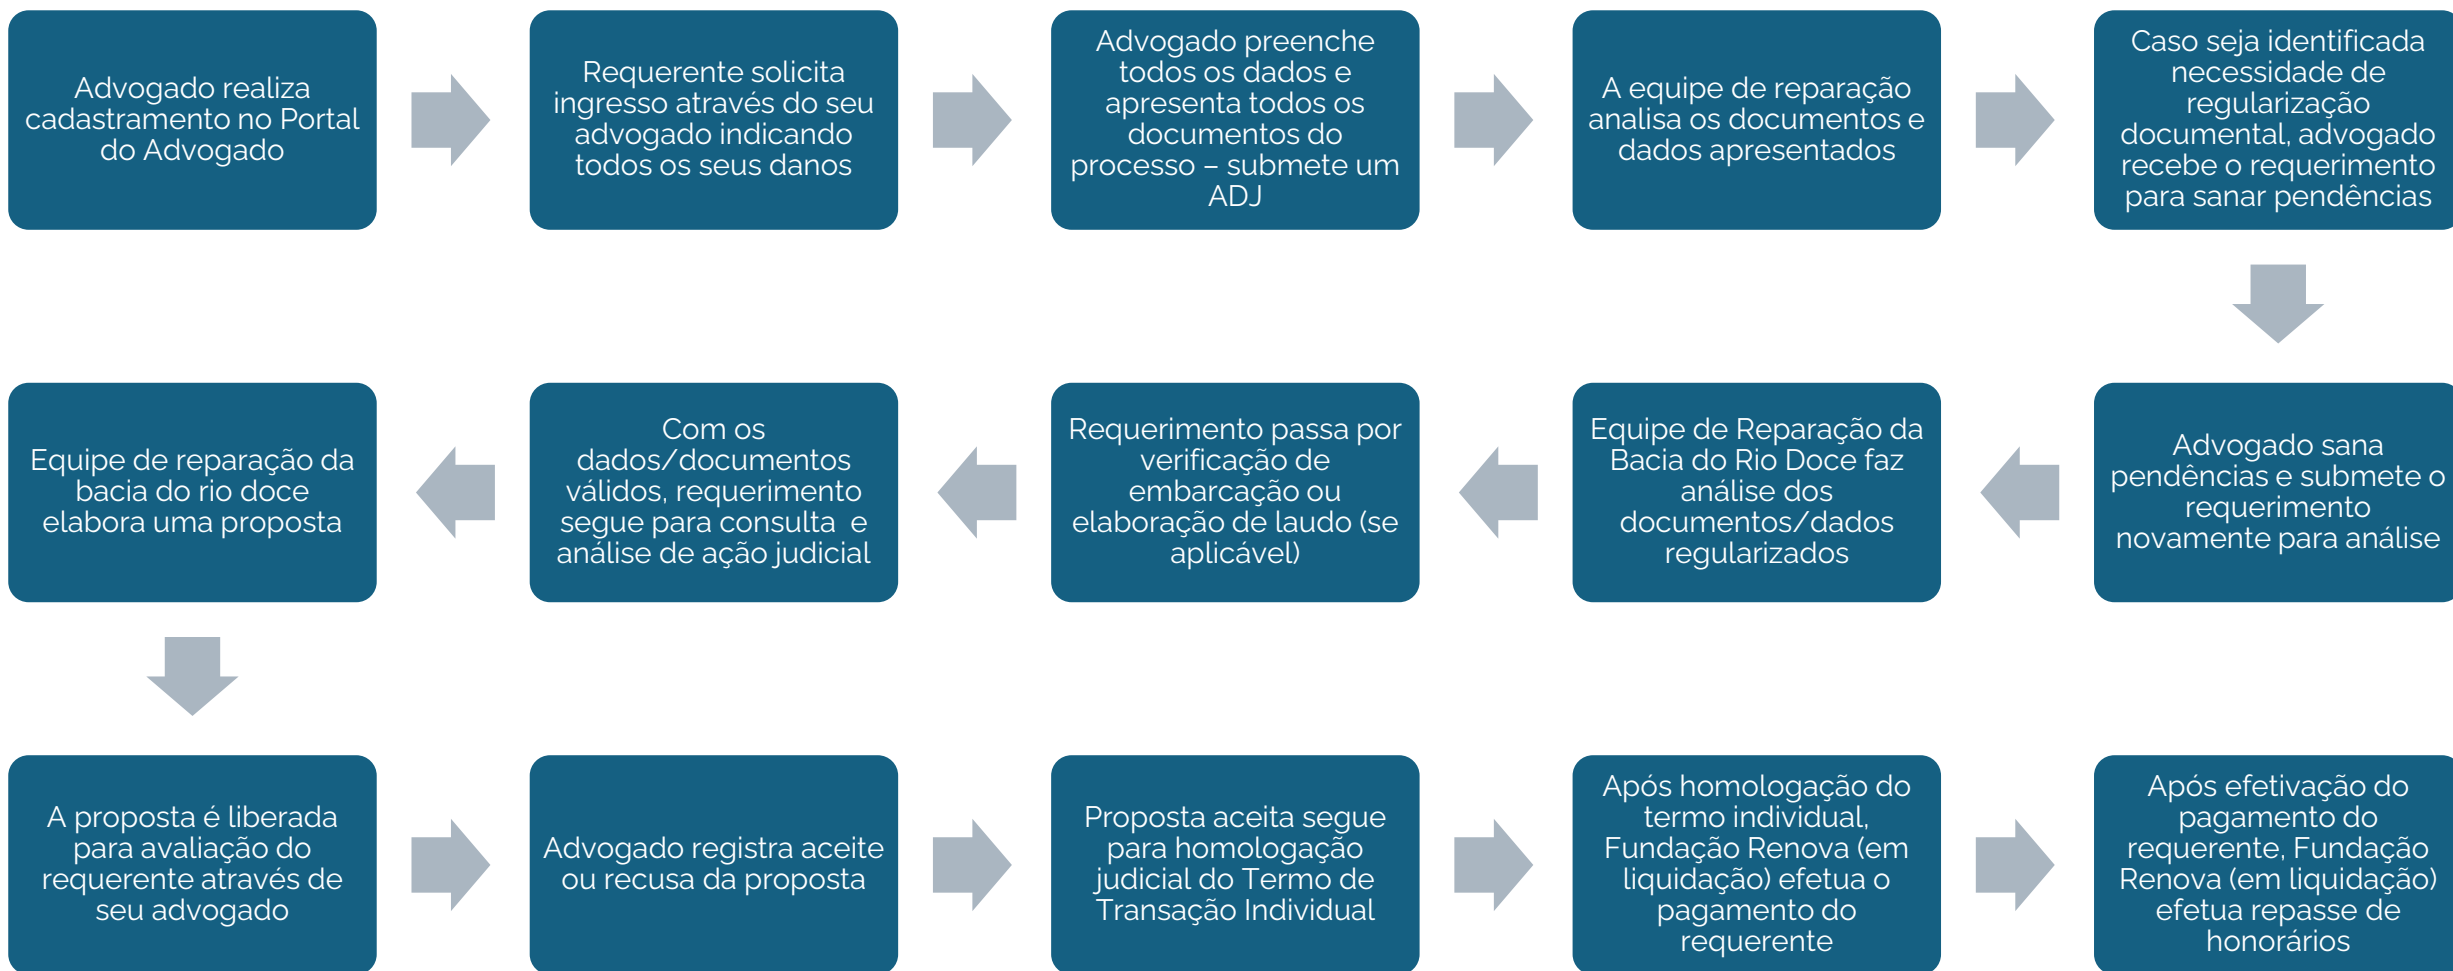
Advogado realiza cadastramento no Portal do Advogado

Requerente solicita ingresso através do seu advogado indicando todos os seus danos

Advogado preenche todos os dados e apresenta todos os documentos do processo – submete um ADJ

A equipe de reparação analisa os documentos e dados apresentados

Caso seja identificada necessidade de regularização documental, advogado recebe o requerimento para sanar pendências

Advogado sana pendências e submete o requerimento novamente para análise

Equipe de Reparação da Bacia do Rio Doce faz análise dos documentos/dados regularizados

Requerimento passa por verificação de embarcação ou elaboração de laudo (se aplicável)

Com os dados/documentos válidos, requerimento segue para consulta e análise de ação judicial

Equipe de reparação da bacia do rio doce elabora uma proposta

A proposta é liberada para avaliação do requerente através de seu advogado

Advogado registra aceite ou recusa da proposta

Proposta aceita segue para homologação judicial do Termo de Transação Individual

Após homologação do termo individual, Fundação Renova (em liquidação) efetua o pagamento do requerente

Após efetivação do pagamento do requerente, Fundação Renova (em liquidação) efetua repasse de honorários